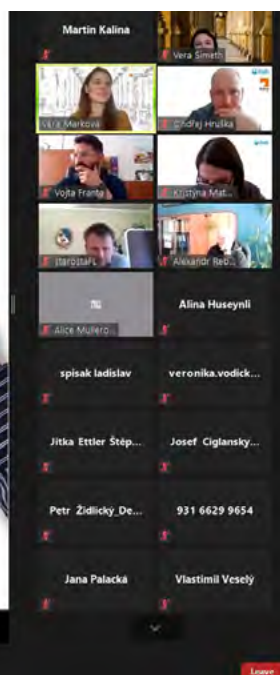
Martin Kalina
Vera Simeth
Věra Marková
Ondřej Hruška
Vojta Franta
Kristýna Mat...
starostaFL
Alexandr Reb...
Alice Mullero...
Alina Huseynli
spisak ladislav
veronika.vodick...
Jitka Ettler Štěp...
Josef Ciglansky...
Petr Židlický_De...
931 6629 9654
Jana Palacká
Vlastimil Veselý
Leave